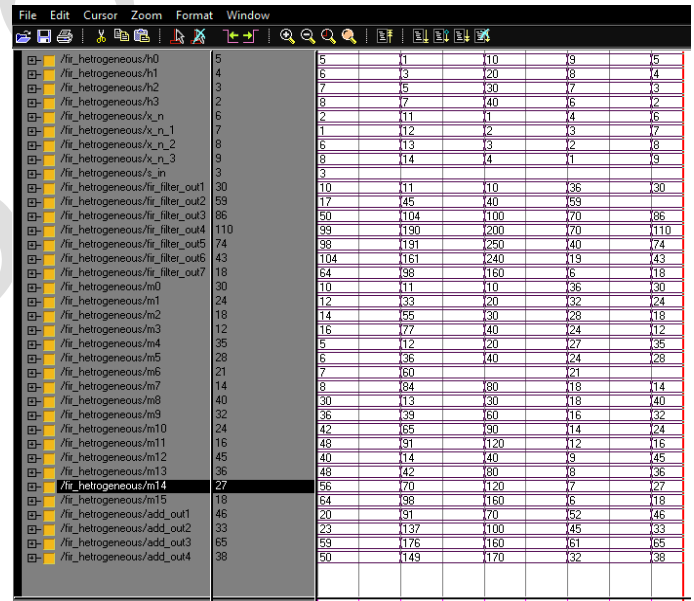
File Edit Cursor Zoom Format Window

| Signal | Value | | | | | |
|---|---|---|---|---|---|---|
| /fir_hetrogeneous/h0 | 5 | 5 | 1 | 10 | 9 | 5 |
| /fir_hetrogeneous/h1 | 4 | 6 | 3 | 20 | 8 | 4 |
| /fir_hetrogeneous/h2 | 3 | 7 | 5 | 30 | 7 | 3 |
| /fir_hetrogeneous/h3 | 2 | 8 | 7 | 40 | 6 | 2 |
| /fir_hetrogeneous/x_n | 6 | 2 | 11 | 1 | 4 | 6 |
| /fir_hetrogeneous/x_n_1 | 7 | 1 | 12 | 2 | 3 | 7 |
| /fir_hetrogeneous/x_n_2 | 8 | 6 | 13 | 3 | 2 | 8 |
| /fir_hetrogeneous/x_n_3 | 9 | 8 | 14 | 4 | 1 | 9 |
| /fir_hetrogeneous/s_in | 3 | 3 | | | | |
| /fir_hetrogeneous/fir_filter_out1 | 30 | 10 | 11 | 10 | 36 | 30 |
| /fir_hetrogeneous/fir_filter_out2 | 59 | 17 | 45 | 40 | 59 | |
| /fir_hetrogeneous/fir_filter_out3 | 86 | 50 | 104 | 100 | 70 | 86 |
| /fir_hetrogeneous/fir_filter_out4 | 110 | 99 | 190 | 200 | 70 | 110 |
| /fir_hetrogeneous/fir_filter_out5 | 74 | 98 | 191 | 250 | 40 | 74 |
| /fir_hetrogeneous/fir_filter_out6 | 43 | 104 | 161 | 240 | 19 | 43 |
| /fir_hetrogeneous/fir_filter_out7 | 18 | 64 | 98 | 160 | 6 | 18 |
| /fir_hetrogeneous/m0 | 30 | 10 | 11 | 10 | 36 | 30 |
| /fir_hetrogeneous/m1 | 24 | 12 | 33 | 20 | 32 | 24 |
| /fir_hetrogeneous/m2 | 18 | 14 | 55 | 30 | 28 | 18 |
| /fir_hetrogeneous/m3 | 12 | 16 | 77 | 40 | 24 | 12 |
| /fir_hetrogeneous/m4 | 35 | 5 | 12 | 20 | 27 | 35 |
| /fir_hetrogeneous/m5 | 28 | 6 | 36 | 40 | 24 | 28 |
| /fir_hetrogeneous/m6 | 21 | 7 | 60 | | 21 | |
| /fir_hetrogeneous/m7 | 14 | 8 | 84 | 80 | 18 | 14 |
| /fir_hetrogeneous/m8 | 40 | 30 | 13 | 30 | 18 | 40 |
| /fir_hetrogeneous/m9 | 32 | 36 | 39 | 60 | 16 | 32 |
| /fir_hetrogeneous/m10 | 24 | 42 | 65 | 90 | 14 | 24 |
| /fir_hetrogeneous/m11 | 16 | 48 | 91 | 120 | 12 | 16 |
| /fir_hetrogeneous/m12 | 45 | 40 | 14 | 40 | 9 | 45 |
| /fir_hetrogeneous/m13 | 36 | 48 | 42 | 80 | 8 | 36 |
| /fir_hetrogeneous/m14 | 27 | 56 | 70 | 120 | 7 | 27 |
| /fir_hetrogeneous/m15 | 18 | 64 | 98 | 160 | 6 | 18 |
| /fir_hetrogeneous/add_out1 | 46 | 20 | 91 | 70 | 52 | 46 |
| /fir_hetrogeneous/add_out2 | 33 | 23 | 137 | 100 | 45 | 33 |
| /fir_hetrogeneous/add_out3 | 65 | 59 | 176 | 160 | 61 | 65 |
| /fir_hetrogeneous/add_out4 | 38 | 50 | 149 | 170 | 32 | 38 |